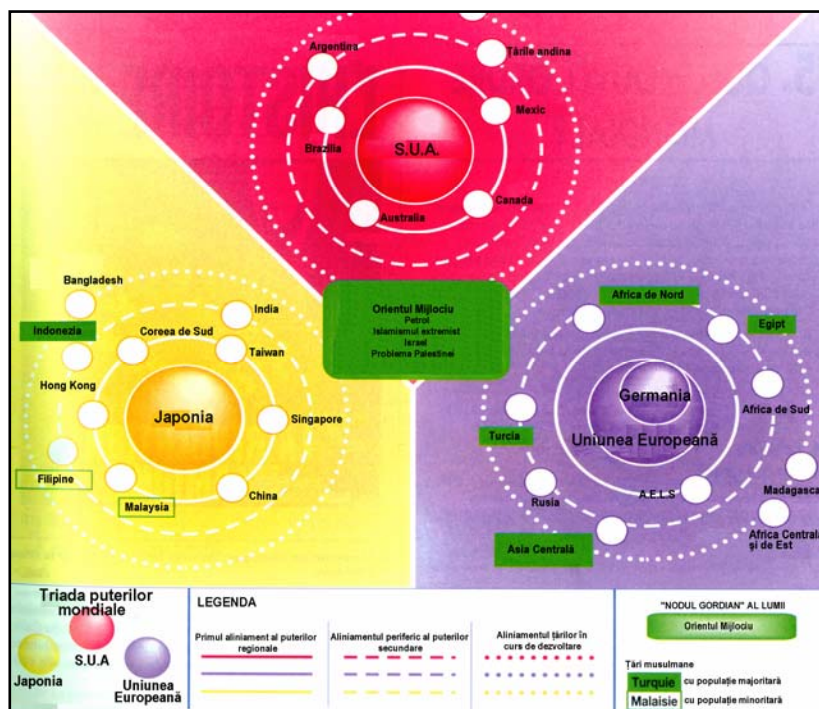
Argentina
Țările andina
Mexic
Brazilia
S.U.A.
Canada
Australia

Bangladesh
India
Indonezia
Coreea de Sud
Taiwan
Hong Kong
Japonia
Singapore
Filipine
China
Malaysia

Orientul Mijlociu
Petrol
Islamismul extremist
Israel
Problema Palestinei

Africa de Nord
Egipt
Germania
Africa de Sud
Turcia
Uniunea Europeană
Madagasca
Rusia
A.E.L.S
Africa Centrală și de Est
Asia Centrală

Triada puterilor mondiale
S.U.A
Japonia
Uniunea Europeană

LEGENDA
Primul aliniament al puterilor regionale
Aliniamentul periferic al puterilor secundare
Aliniamentul țărilor în curs de dezvoltare

"NODUL GORDIAN" AL LUMII
Orientul Mijlociu
Țări musulmane
Turquie cu populație majoritară
Malaisie cu populație minoritară